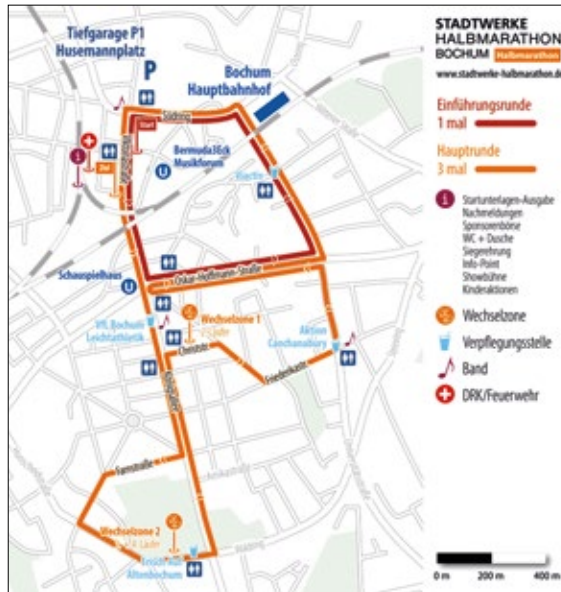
Tiefgarage P1
Husemannplatz

P

Bochum
Hauptbahnhof

STADTWERKE
HALBMARATHON
BOCHUM Halbmarathon
www.stadtwerke-halbmarathon.de

Einführungsrunde
1 mal

Hauptrunde
3 mal

Startunterlagen-Ausgabe
Nachmeldungen
Sponsorenbörse
WC + Dusche
Siegerehrung
Info-Point
Showbühne
Kinderaktionen

Wechselzone

Verpflegungsstelle

Band

DRK/Feuerwehr

Start

Ziel

Südring

Bermuda3Eck
Musikforum

Viktoria

Oskar-Hoffmann-Straße

Schauspielhaus

VFL Bochum
Leichtathletik

Wechselzone 1
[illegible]

Aktion
Canchanaburg

Friederikastr.

Königsallee

Wechselzone 2
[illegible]

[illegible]
Altenbochum

0 m 200 m 400 m